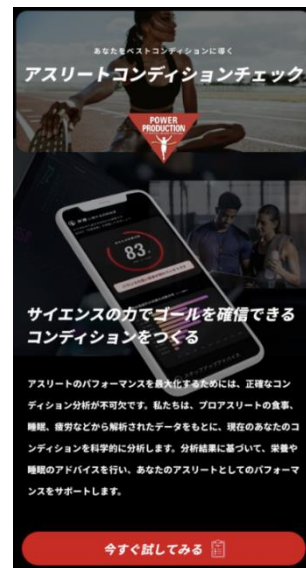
あなたをベストコンディションに導く

アスリートコンディションチェック

POWER PRODUCTION

83

サイエンスの力でゴールを確信できるコンディションをつくる

アスリートのパフォーマンスを最大化するためには、正確なコンディション分析が不可欠です。私たちは、プロアスリートの食事、睡眠、疲労などから解析されたデータをもとに、現在のあなたのコンディションを科学的に分析します。分析結果に基づいて、栄養や睡眠のアドバイスを行い、あなたのアスリートとしてのパフォーマンスをサポートします。

今すぐ試してみる